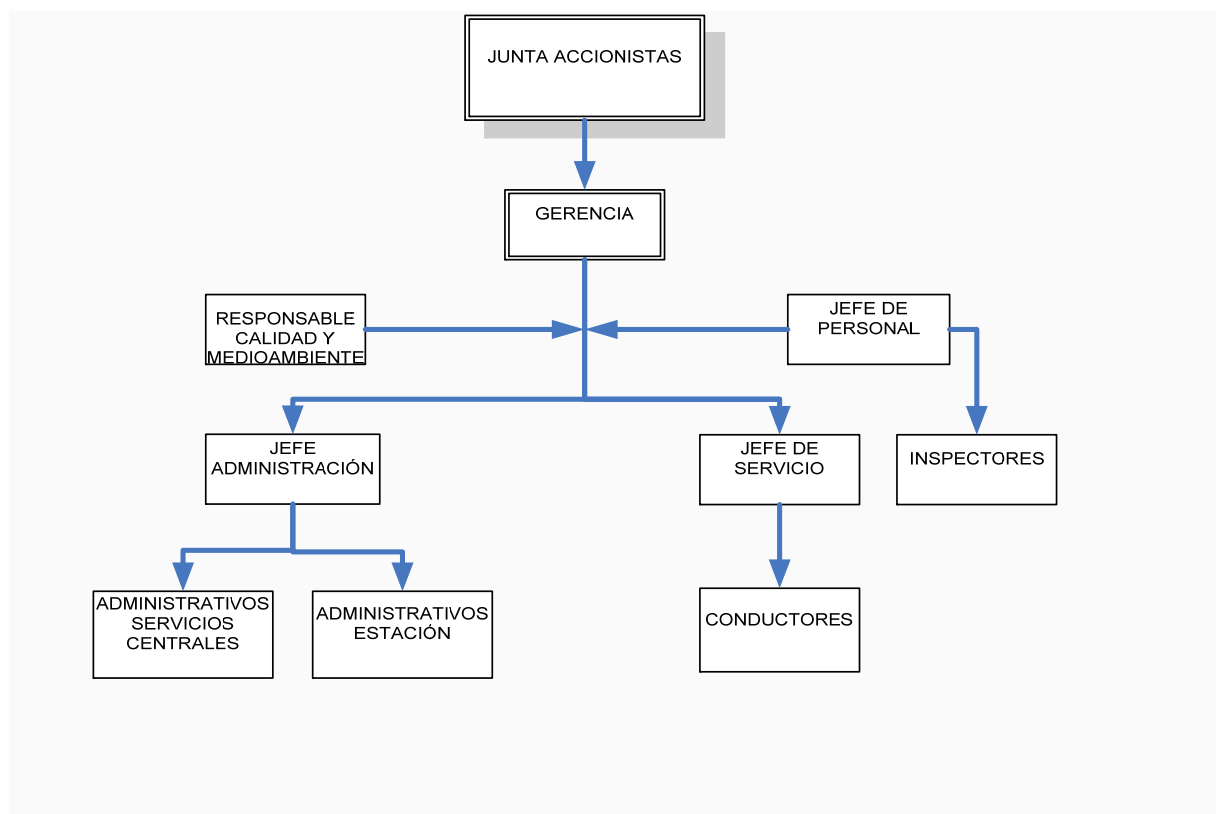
JUNTA ACCIONISTAS

GERENCIA

RESPONSABLE CALIDAD Y MEDIOAMBIENTE

JEFE DE PERSONAL

JEFE ADMINISTRACIÓN

JEFE DE SERVICIO

INSPECTORES

ADMINISTRATIVOS SERVICIOS CENTRALES

ADMINISTRATIVOS ESTACIÓN

CONDUCTORES